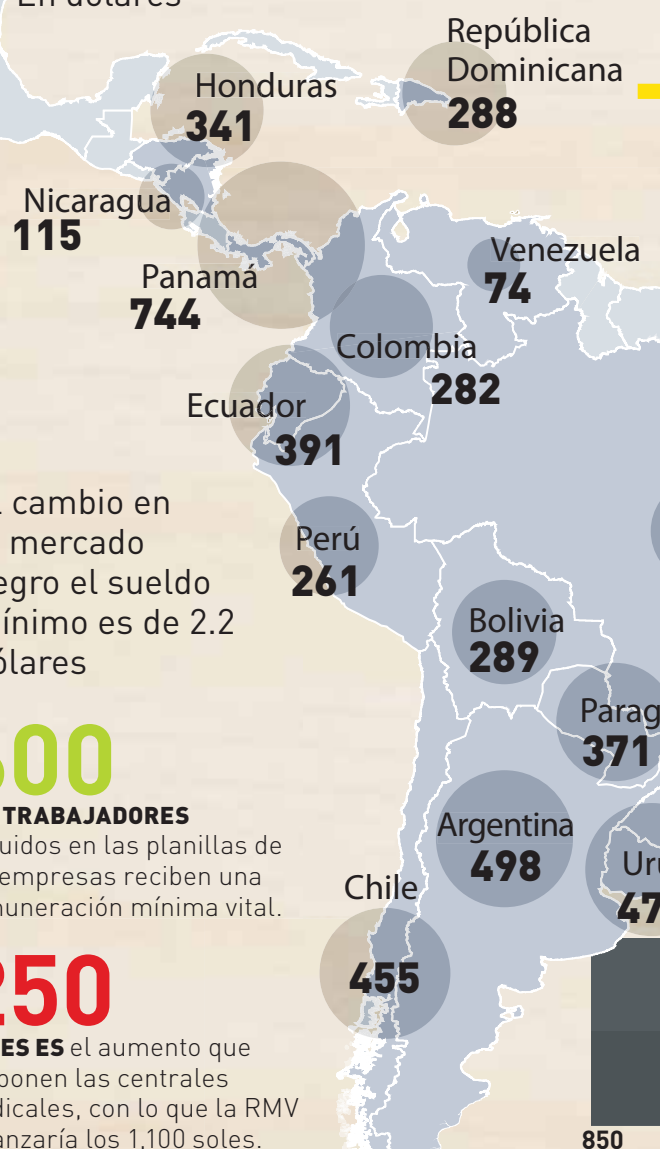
En dólares

Honduras
341

República Dominicana
288

Nicaragua
115

Panamá
744

Venezuela
74

Colombia
282

Ecuador
391

cambio en mercado egro el sueldo ínimo es de 2.2 ólares

Perú
261

Bolivia
289

Parag
371

00
TRABAJADORES
uidos en las planillas de empresas reciben una muneración mínima vital.

Argentina
498

Uru
47

Chile
455

250
ES ES el aumento que ponen las centrales dicales, con lo que la RMV anzaría los 1,100 soles.

850